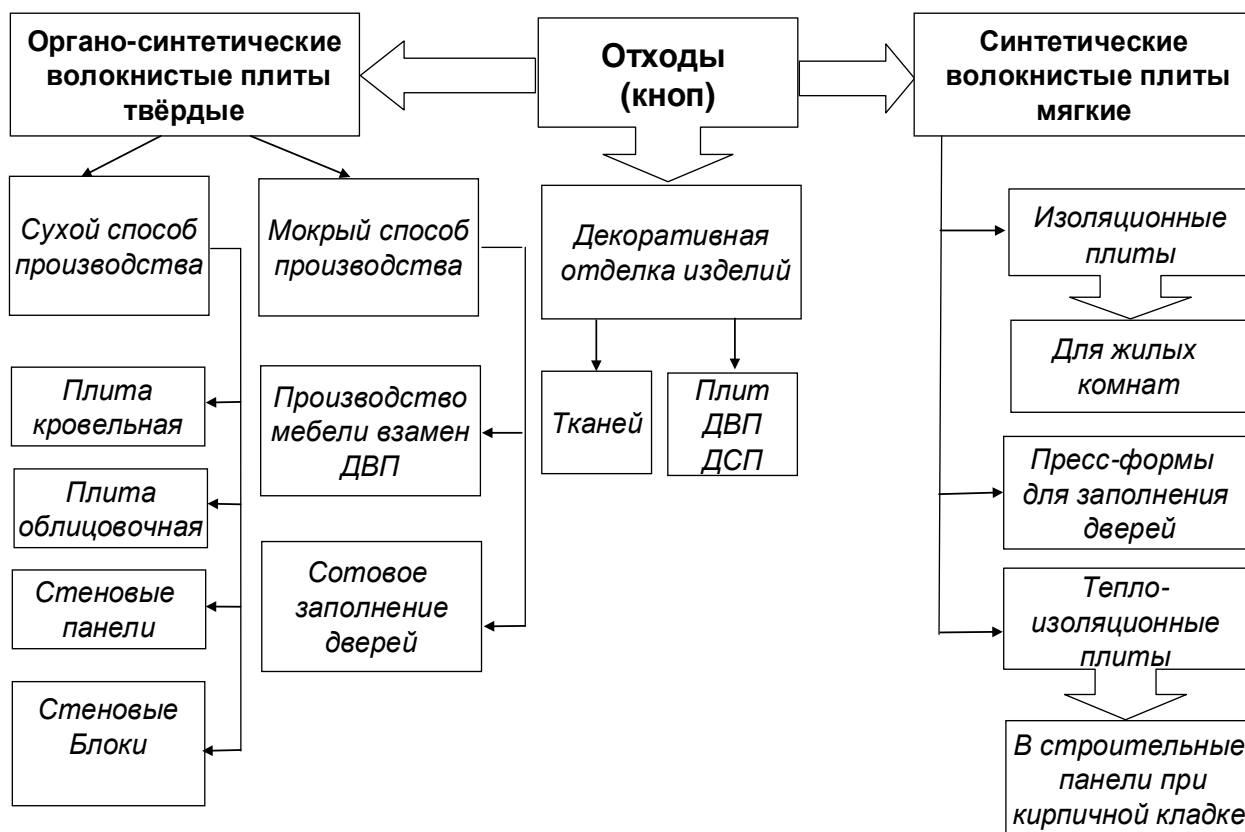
Органо-синтетические волокнистые плиты твёрдые

Отходы (кноп)

Синтетические волокнистые плиты мягкие

Сухой способ производства

Мокрый способ производства

Декоративная отделка изделий

Изоляционные плиты

Для жилых комнат

Плита кровельная

Производство мебели взамен ДВП

Тканей

Плит ДВП ДСП

Плита облицовочная

Пресс-формы для заполнения дверей

Стеновые панели

Сотовое заполнение дверей

Тепло-изоляционные плиты

Стеновые Блоки

В строительные панели при кирпичной кладке